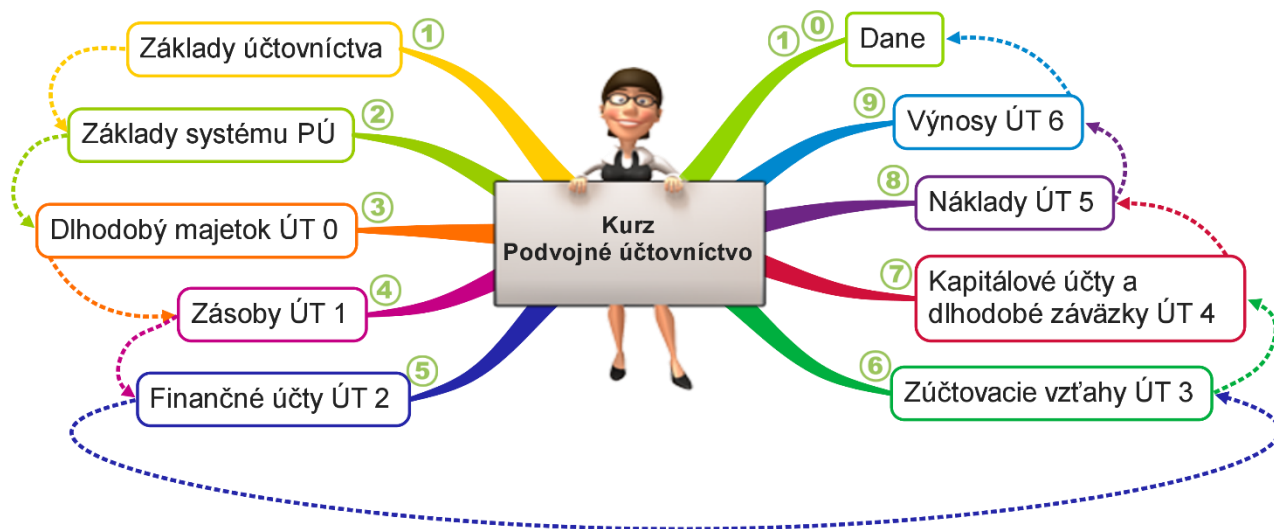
Kurz
Podvojné účtovníctvo

1 Základy účtovníctva

2 Základy systému PÚ

3 Dlhodobý majetok ÚT 0

4 Zásoby ÚT 1

5 Finančné účty ÚT 2

6 Zúčtovacie vzťahy ÚT 3

7 Kapitálové účty a dlhodobé záväzky ÚT 4

8 Náklady ÚT 5

9 Výnosy ÚT 6

10 Dane